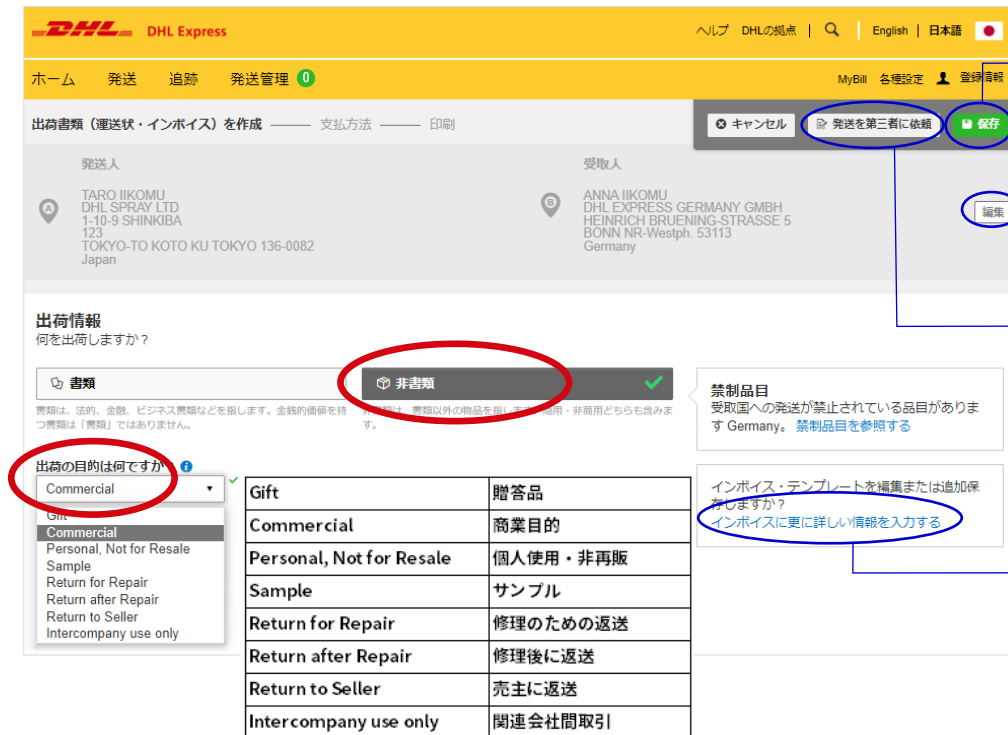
DHL Express

ヘルプ DHLの拠点 | English | 日本語

ホーム 発送 追跡 発送管理 0

MyBill 各種設定 登録情報

出荷書類（運送状・インボイス）を作成 ——— 支払方法 ——— 印刷

キャンセル 発送を第三者に依頼 保存

発送人
TARO IIKOMU
DHL SPRAY LTD
1-10-9 SHINKIBA
123
TOKYO-TO KOTO KU TOKYO 136-0082
Japan

受取人
ANNA IIKOMU
DHL EXPRESS GERMANY GMBH
HEINRICH BRUENING-STRASSE 5
BONN NR-Westph. 53113
Germany

編集

出荷情報
何を出荷しますか？

書類
書類は、法的、金融、ビジネス書類などを指します。金銭的価値を持つ書類は「書類」ではありません。

非書類
非書類は、書類以外の物品を指します。商用・非商用どちらも含みます。

禁制品目
受取国への発送が禁止されている品目がありま す Germany。 禁制品目を参照する

インボイス・テンプレートを編集または追加保存しますか？
インボイスに更に詳しい情報を入力する

出荷の目的は何ですか

Commercial

Gift
Commercial
Personal, Not for Resale
Sample
Return for Repair
Return after Repair
Return to Seller
Intercompany use only

| Gift | 贈答品 |
|---|---|
| Commercial | 商業目的 |
| Personal, Not for Resale | 個人使用・非再販 |
| Sample | サンプル |
| Return for Repair | 修理のための返送 |
| Return after Repair | 修理後に返送 |
| Return to Seller | 売主に返送 |
| Intercompany use only | 関連会社間取引 |